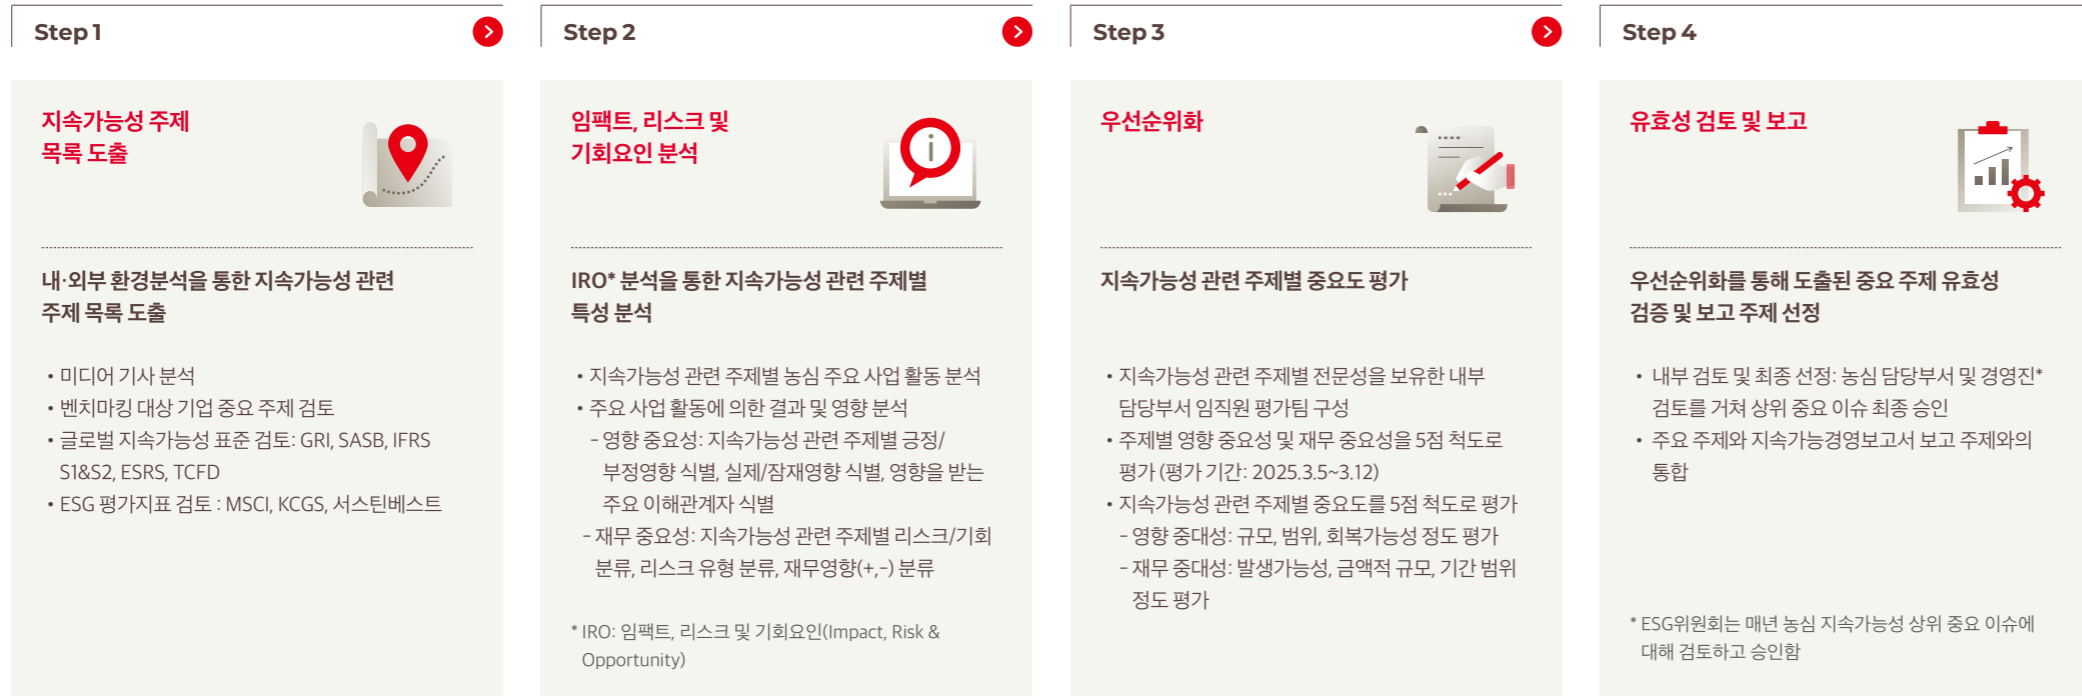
Step 1

지속가능성 주제 목록 도출

내·외부 환경분석을 통한 지속가능성 관련 주제 목록 도출

• 미디어 기사 분석
• 벤치마킹 대상 기업 중요 주제 검토
• 글로벌 지속가능성 표준 검토: GRI, SASB, IFRS S1&S2, ESRS, TCFD
• ESG 평가지표 검토 : MSCI, KCGS, 서스틴베스트

Step 2

임팩트, 리스크 및 기회요인 분석

IRO* 분석을 통한 지속가능성 관련 주제별 특성 분석

• 지속가능성 관련 주제별 농심 주요 사업 활동 분석
• 주요 사업 활동에 의한 결과 및 영향 분석
- 영향 중요성: 지속가능성 관련 주제별 긍정/부정영향 식별, 실제/잠재영향 식별, 영향을 받는 주요 이해관계자 식별
- 재무 중요성: 지속가능성 관련 주제별 리스크/기회 분류, 리스크 유형 분류, 재무영향(+,-) 분류

* IRO: 임팩트, 리스크 및 기회요인(Impact, Risk & Opportunity)

Step 3

우선순위화

지속가능성 관련 주제별 중요도 평가

• 지속가능성 관련 주제별 전문성을 보유한 내부 담당부서 임직원 평가팀 구성
• 주제별 영향 중요성 및 재무 중요성을 5점 척도로 평가 (평가 기간: 2025.3.5~3.12)
• 지속가능성 관련 주제별 중요도를 5점 척도로 평가
- 영향 중대성: 규모, 범위, 회복가능성 정도 평가
- 재무 중대성: 발생가능성, 금액적 규모, 기간 범위 정도 평가

Step 4

유효성 검토 및 보고

우선순위화를 통해 도출된 중요 주제 유효성 검증 및 보고 주제 선정

• 내부 검토 및 최종 선정: 농심 담당부서 및 경영진* 검토를 거쳐 상위 중요 이슈 최종 승인
• 주요 주제와 지속가능경영보고서 보고 주제와의 통합

* ESG위원회는 매년 농심 지속가능성 상위 중요 이슈에 대해 검토하고 승인함